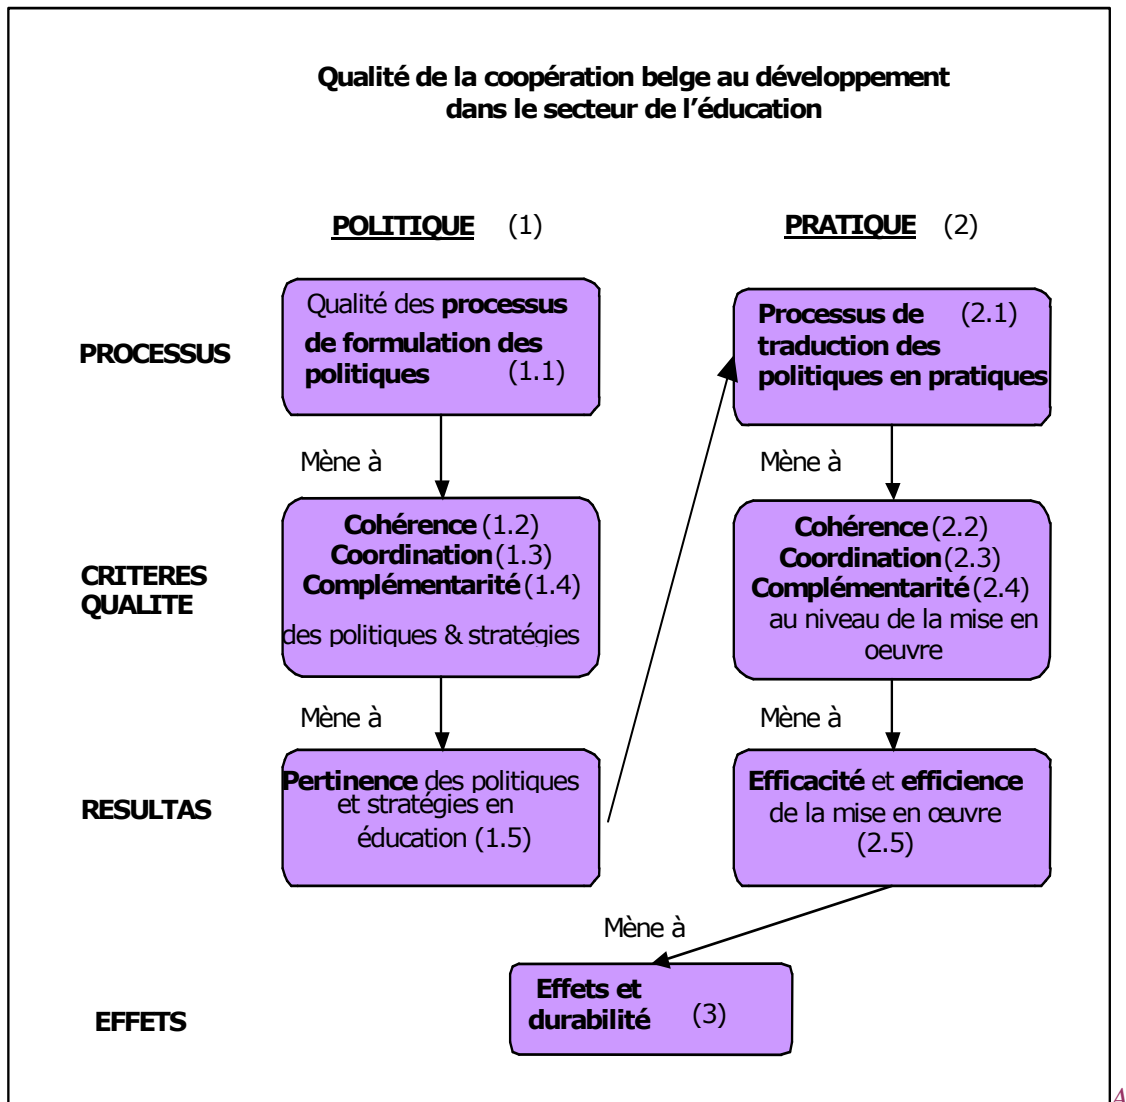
**Qualité de la coopération belge au développement dans le secteur de l'éducation**

**POLITIQUE** (1)

**PRATIQUE** (2)

**PROCESSUS**

Qualité des **processus de formulation des politiques** (1.1)

**Processus de** (2.1) **traduction des politiques en pratiques**

Mène à

Mène à

**CRITERES QUALITE**

**Cohérence** (1.2)
**Coordination** (1.3)
**Complémentarité** (1.4)
des politiques & stratégies

**Cohérence** (2.2)
**Coordination** (2.3)
**Complémentarité** (2.4)
au niveau de la mise en oeuvre

Mène à

Mène à

**RESULTAS**

**Pertinence** des politiques et stratégies en éducation (1.5)

**Efficacité** et **efficience** de la mise en œuvre (2.5)

Mène à

**EFFETS**

**Effets et durabilité** (3)

A